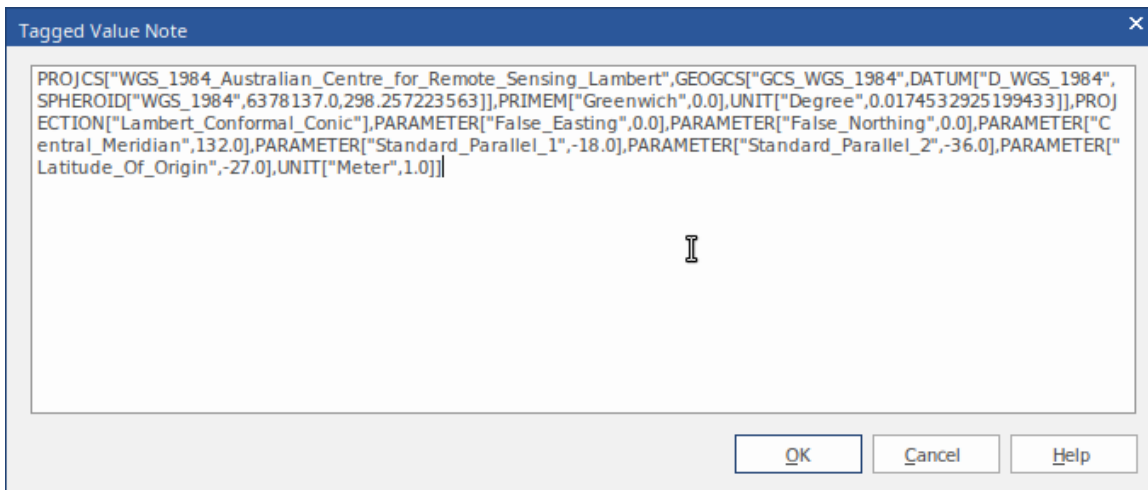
Tagged Value Note

PROJCS["WGS_1984_Australian_Centre_for_Remote_Sensing_Lambert",GEOGCS["GCS_WGS_1984",DATUM["D_WGS_1984",SPHEROID["WGS_1984",6378137.0,298.257223563]],PRIMEM["Greenwich",0.0],UNIT["Degree",0.0174532925199433]],PROJECTION["Lambert_Conformal_Conic"],PARAMETER["False_Easting",0.0],PARAMETER["False_Northing",0.0],PARAMETER["Central_Meridian",132.0],PARAMETER["Standard_Parallel_1",-18.0],PARAMETER["Standard_Parallel_2",-36.0],PARAMETER["Latitude_Of_Origin",-27.0],UNIT["Meter",1.0]]

OK Cancel Help